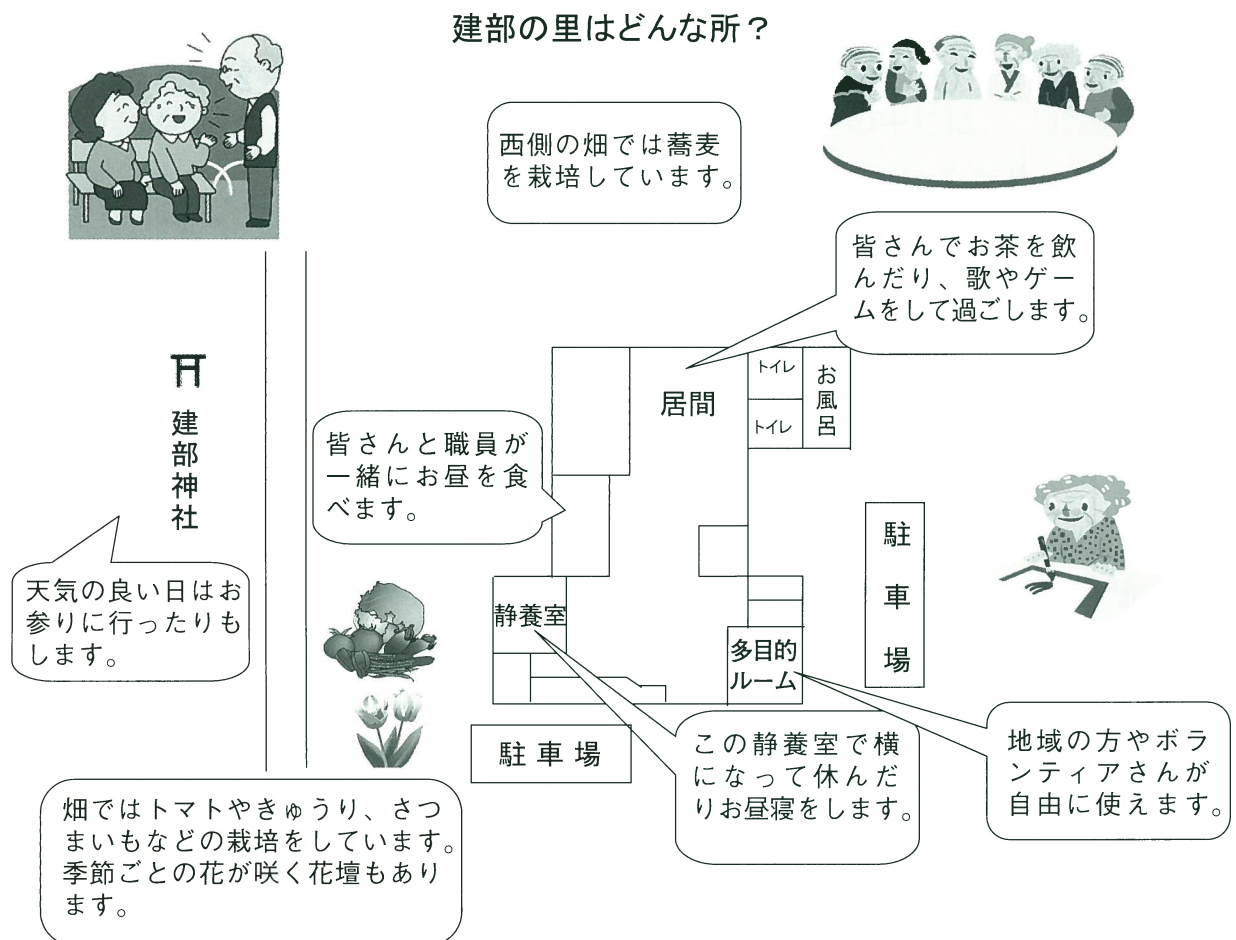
建部の里はどんな所？

西側の畑では蕎麦を栽培しています。

皆さんでお茶を飲んだり、歌やゲームをして過ごします。

⛩
建部神社

居間

トイレ

トイレ

お風呂

皆さんと職員が一緒にお昼を食べます。

駐車場

天気の良い日はお参りに行ったりもします。

静養室

多目的ルーム

駐車場

この静養室で横になって休んだりお昼寝をします。

地域の方やボランティアさんが自由に使えます。

畑ではトマトやきゅうり、さつまいもなどの栽培をしています。季節ごとの花が咲く花壇もあります。